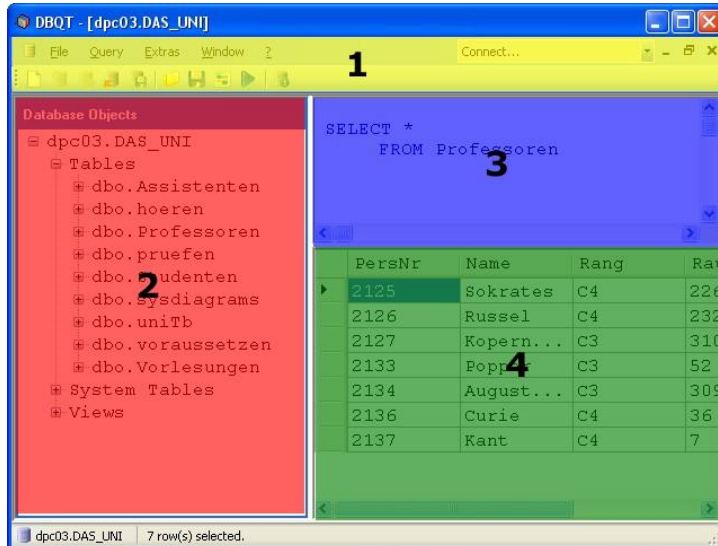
DBQT - [dpc03.DAS_UNI]

File Query Extras Window ?

Connect...

1

Database Objects

dpc03.DAS_UNI
Tables
dbo.Assistenten
dbo.hoeren
dbo.Professoren
dbo.pruefen
dbo.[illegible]udenten
dbo.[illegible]ysdiagrams
dbo.uniTb
dbo.voraussetzen
dbo.Vorlesungen
System Tables
Views

2

SELECT *
FROM Profe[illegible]oren

3

| PersNr | Name | Rang | Ra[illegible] |
|---|---|---|---|
| 2125 | Sokrates | C4 | 22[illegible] |
| 2126 | Russel | C4 | 23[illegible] |
| 2127 | Kopern... | C3 | 31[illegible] |
| 2133 | Popp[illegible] | C3 | 52 |
| 2134 | August... | C3 | 30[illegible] |
| 2136 | Curie | C4 | 36 |
| 2137 | Kant | C4 | 7 |

4

dpc03.DAS_UNI
7 row(s) selected.